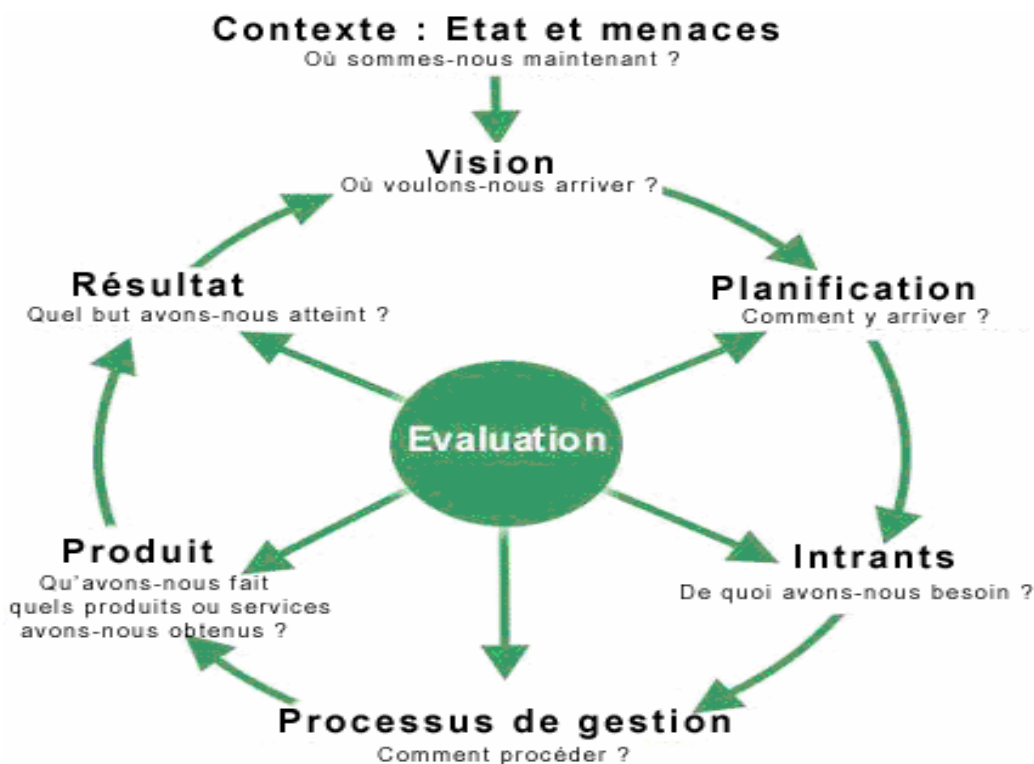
Contexte : Etat et menaces
Où sommes-nous maintenant ?

Vision
Où voulons-nous arriver ?

Résultat
Quel but avons-nous atteint ?

Planification
Comment y arriver ?

Evaluation

Produit
Qu'avons-nous fait quels produits ou services avons-nous obtenus ?

Intrants
De quoi avons-nous besoin ?

Processus de gestion
Comment procéder ?